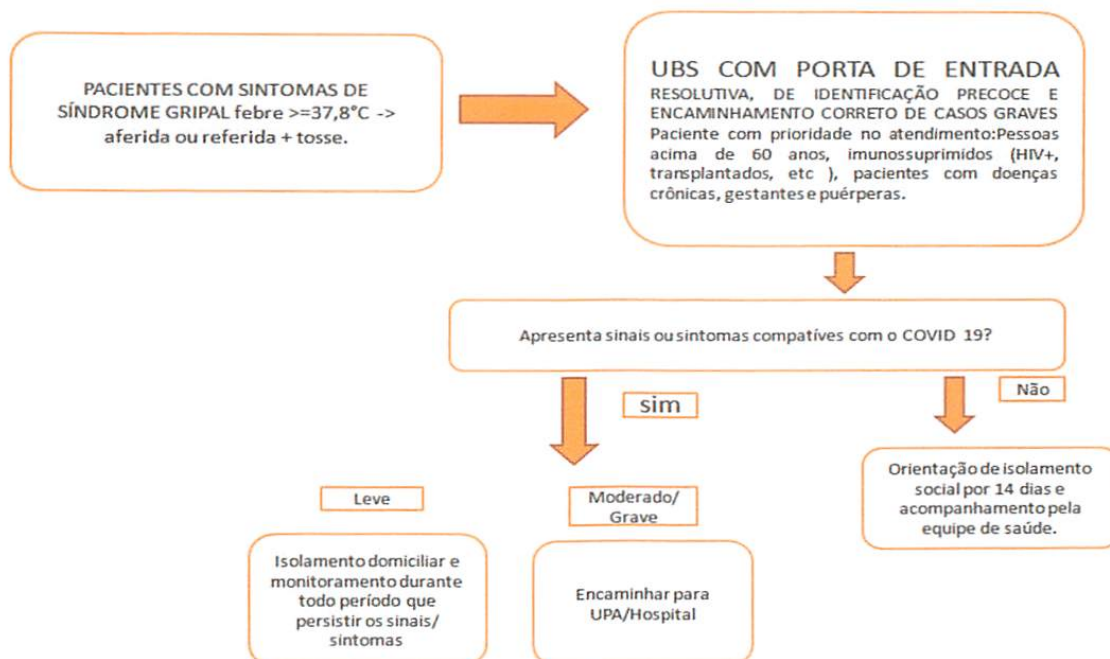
PACIENTES COM SINTOMAS DE SÍNDROME GRIPAL febre >=37,8°C -> aferida ou referida + tosse.

UBS COM PORTA DE ENTRADA RESOLUTIVA, DE IDENTIFICAÇÃO PRECOCE E ENCAMINHAMENTO CORRETO DE CASOS GRAVES Paciente com prioridade no atendimento:Pessoas acima de 60 anos, imunossuprimidos (HIV+, transplantados, etc ), pacientes com doenças crônicas, gestantes e puérperas.

Apresenta sinais ou sintomas compatíves com o COVID 19?

sim

Não

Orientação de isolamento social por 14 dias e acompanhamento pela equipe de saúde.

Leve

Moderado/ Grave

Isolamento domiciliar e monitoramento durante todo período que persistir os sinais/ sintomas

Encaminhar para UPA/Hospital